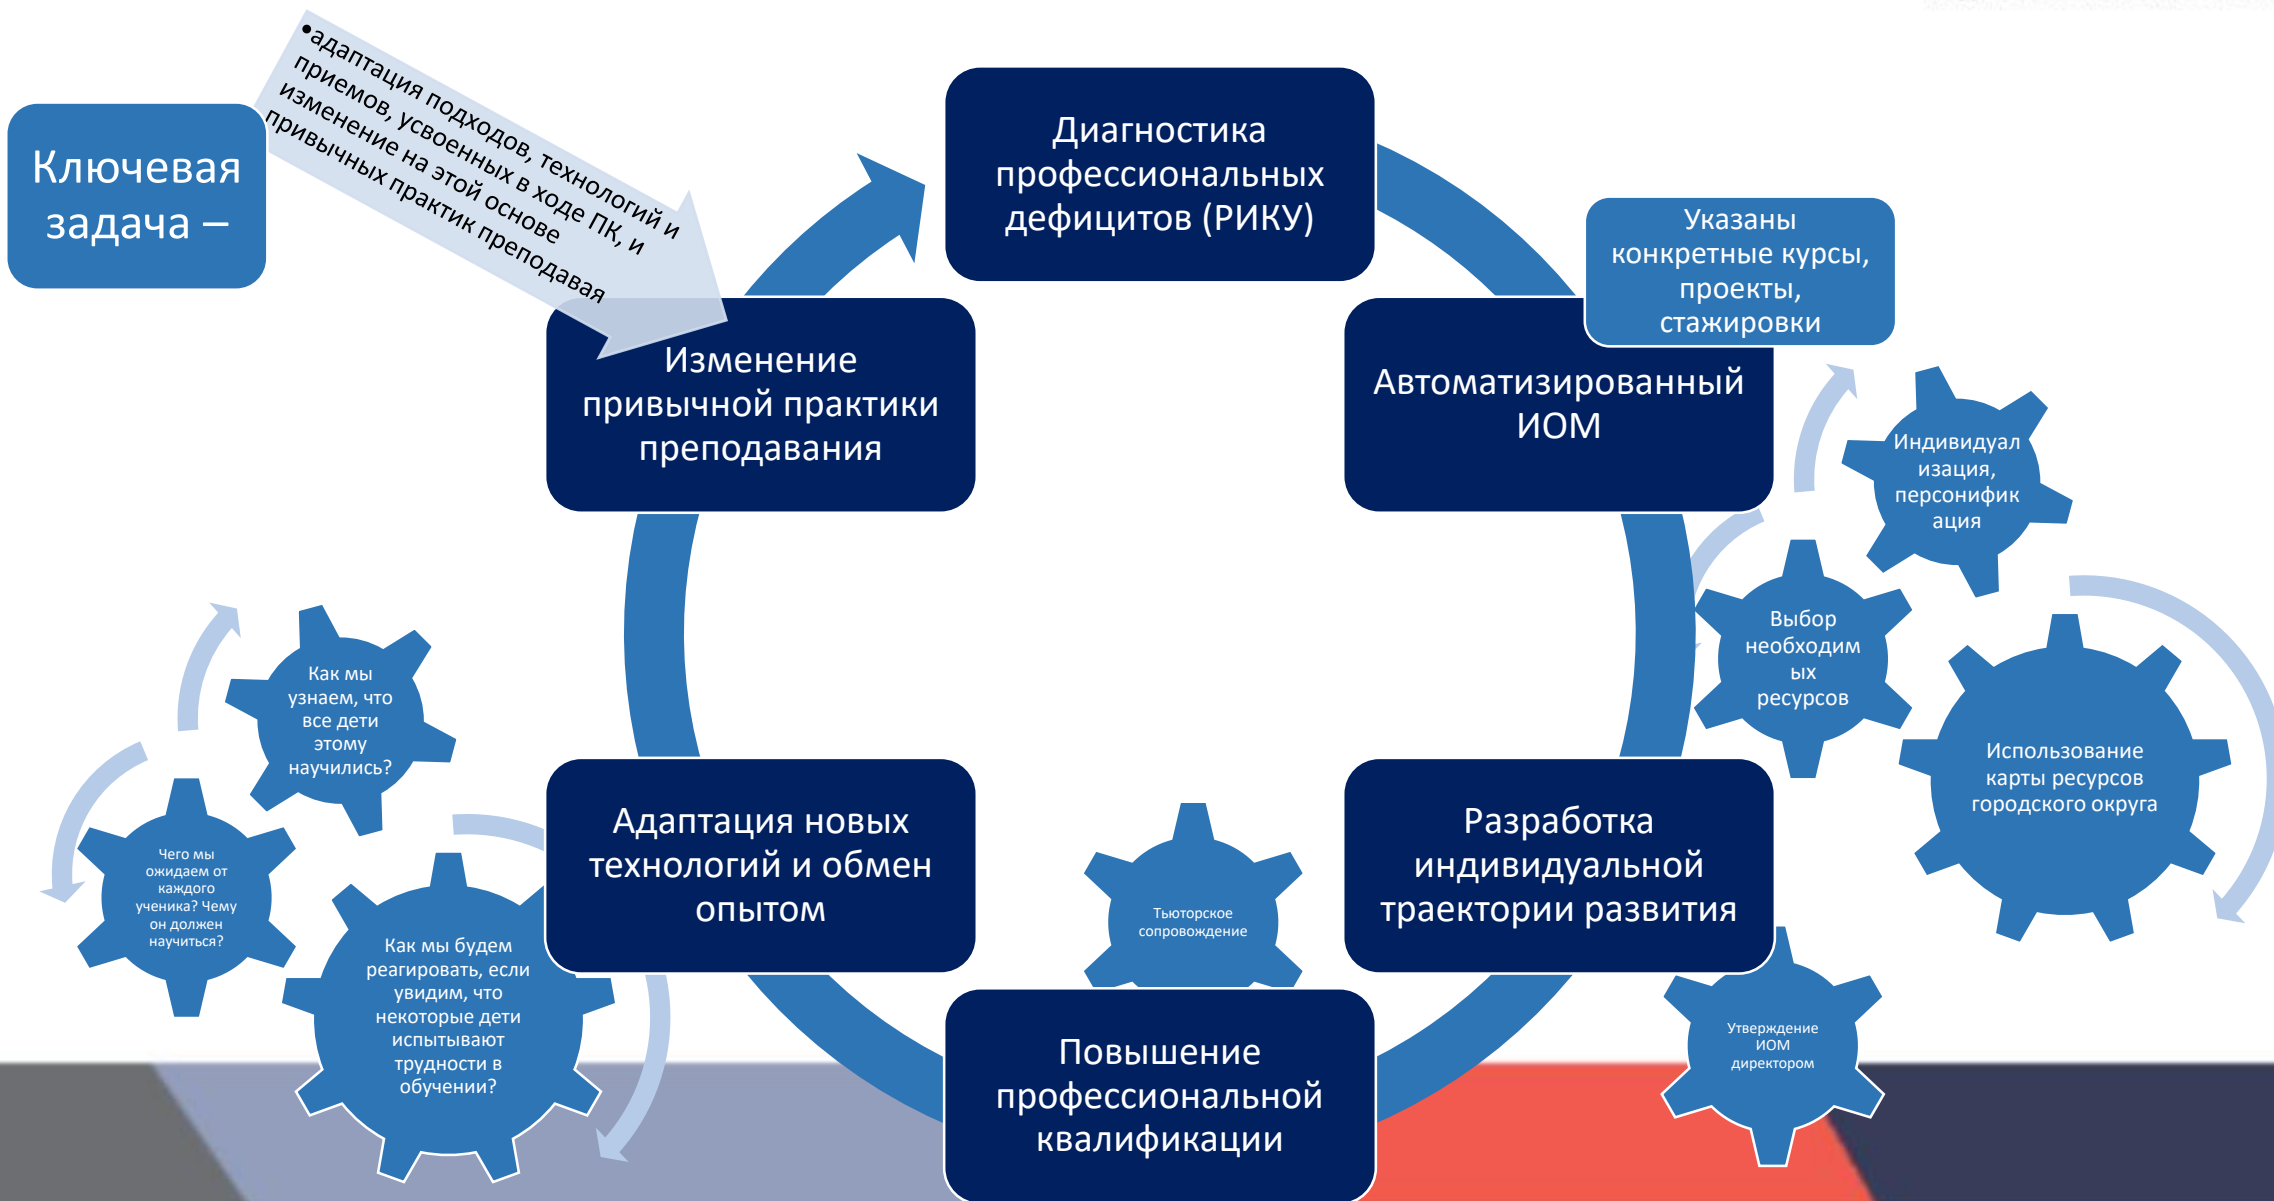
Ключевая задача –

•адаптация подходов, технологий и приемов, усвоенных в ходе ПК, и изменение на этой основе привычных практик преподавая

Диагностика профессиональных дефицитов (РИКУ)

Указаны конкретные курсы, проекты, стажировки

Автоматизированный ИОМ

Индивидуализация, персонификация

Выбор необходимых ресурсов

Использование карты ресурсов городского округа

Разработка индивидуальной траектории развития

Утверждение ИОМ директором

Повышение профессиональной квалификации

Тьюторское сопровождение

Адаптация новых технологий и обмен опытом

Изменение привычной практики преподавания

Как мы узнаем, что все дети этому научились?

Чего мы ожидаем от каждого ученика? Чему он должен научиться?

Как мы будем реагировать, если увидим, что некоторые дети испытывают трудности в обучении?